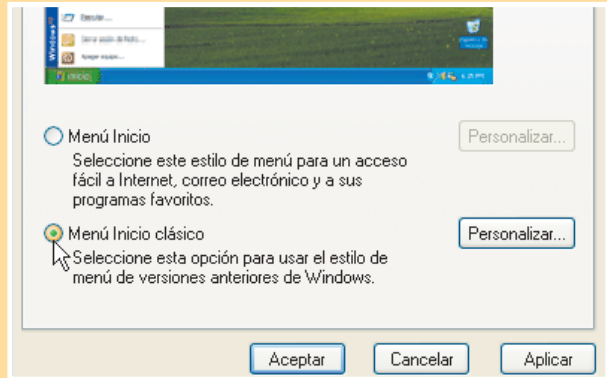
Ejecutar...

Cerrar sesión de Rafa...

Apagar equipo...

Windows XP

Inicio

Papelera de reciclaje

Menú Inicio

Personalizar...

Seleccione este estilo de menú para un acceso fácil a Internet, correo electrónico y a sus programas favoritos.

Menú Inicio clásico

Personalizar...

Seleccione esta opción para usar el estilo de menú de versiones anteriores de Windows.

Aceptar

Cancelar

Aplicar